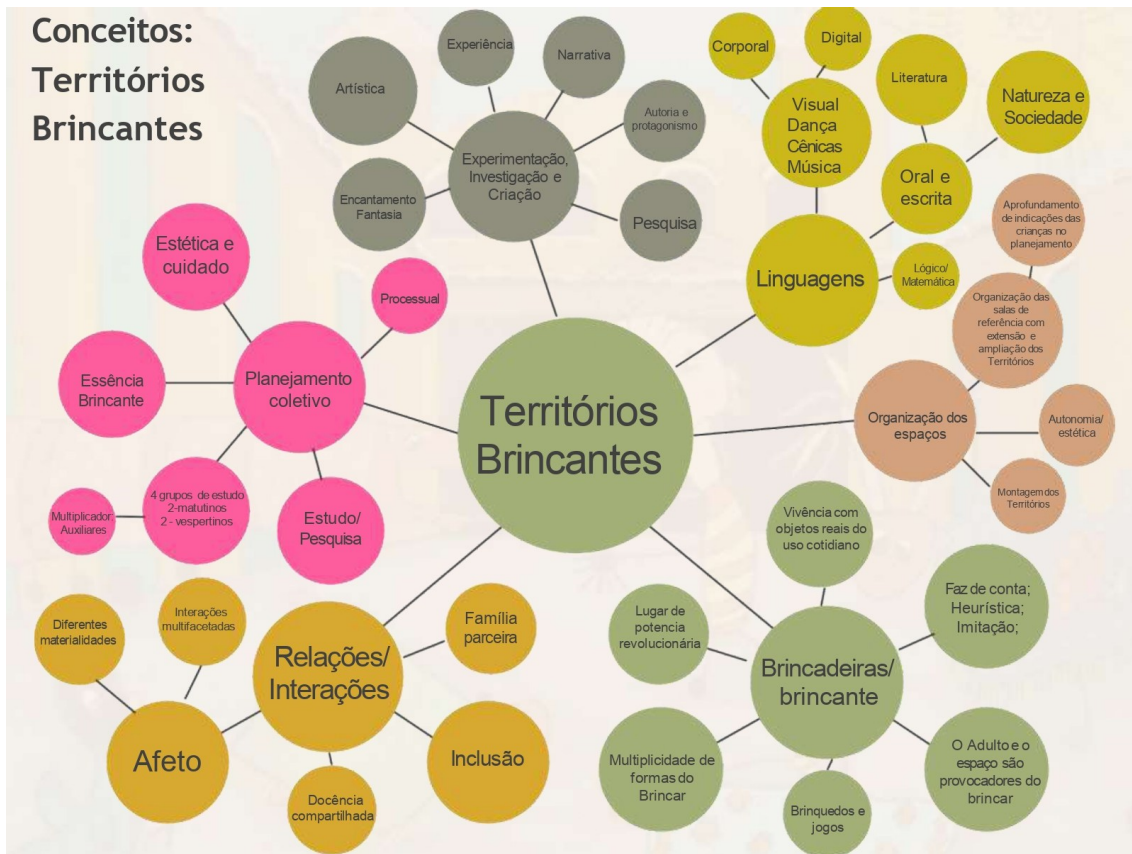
Conceitos: Territórios Brincantes

Artística

Experiência

Narrativa

Autoria e protagonismo

Experimentação, Investigação e Criação

Encantamento Fantasia

Pesquisa

Corporal

Digital

Visual Dança Cênicas Música

Literatura

Natureza e Sociedade

Oral e escrita

Linguagens

Lógico/ Matemática

Aprofundamento de indicações das crianças no planejamento

Organização das salas de referência com extensão e ampliação dos Territórios

Organização dos espaços

Autonomia/ estética

Montagem dos Territórios

Estética e cuidado

Processual

Planejamento coletivo

Essência Brincante

Multiplicador Auxiliares

4 grupos de estudo 2-matutinos 2 - vespertinos

Estudo/ Pesquisa

Territórios Brincantes

Vivência com objetos reais do uso cotidiano

Lugar de potencia revolucionária

Faz de conta; Heurística; Imitação;

Brincadeiras/ brincante

Multiplicidade de formas do Brincar

Brinquedos e jogos

O Adulto e o espaço são provocadores do brincar

Diferentes materialidades

Interações multifacetadas

Relações/ Interações

Família parceira

Afeto

Inclusão

Docência compartilhada